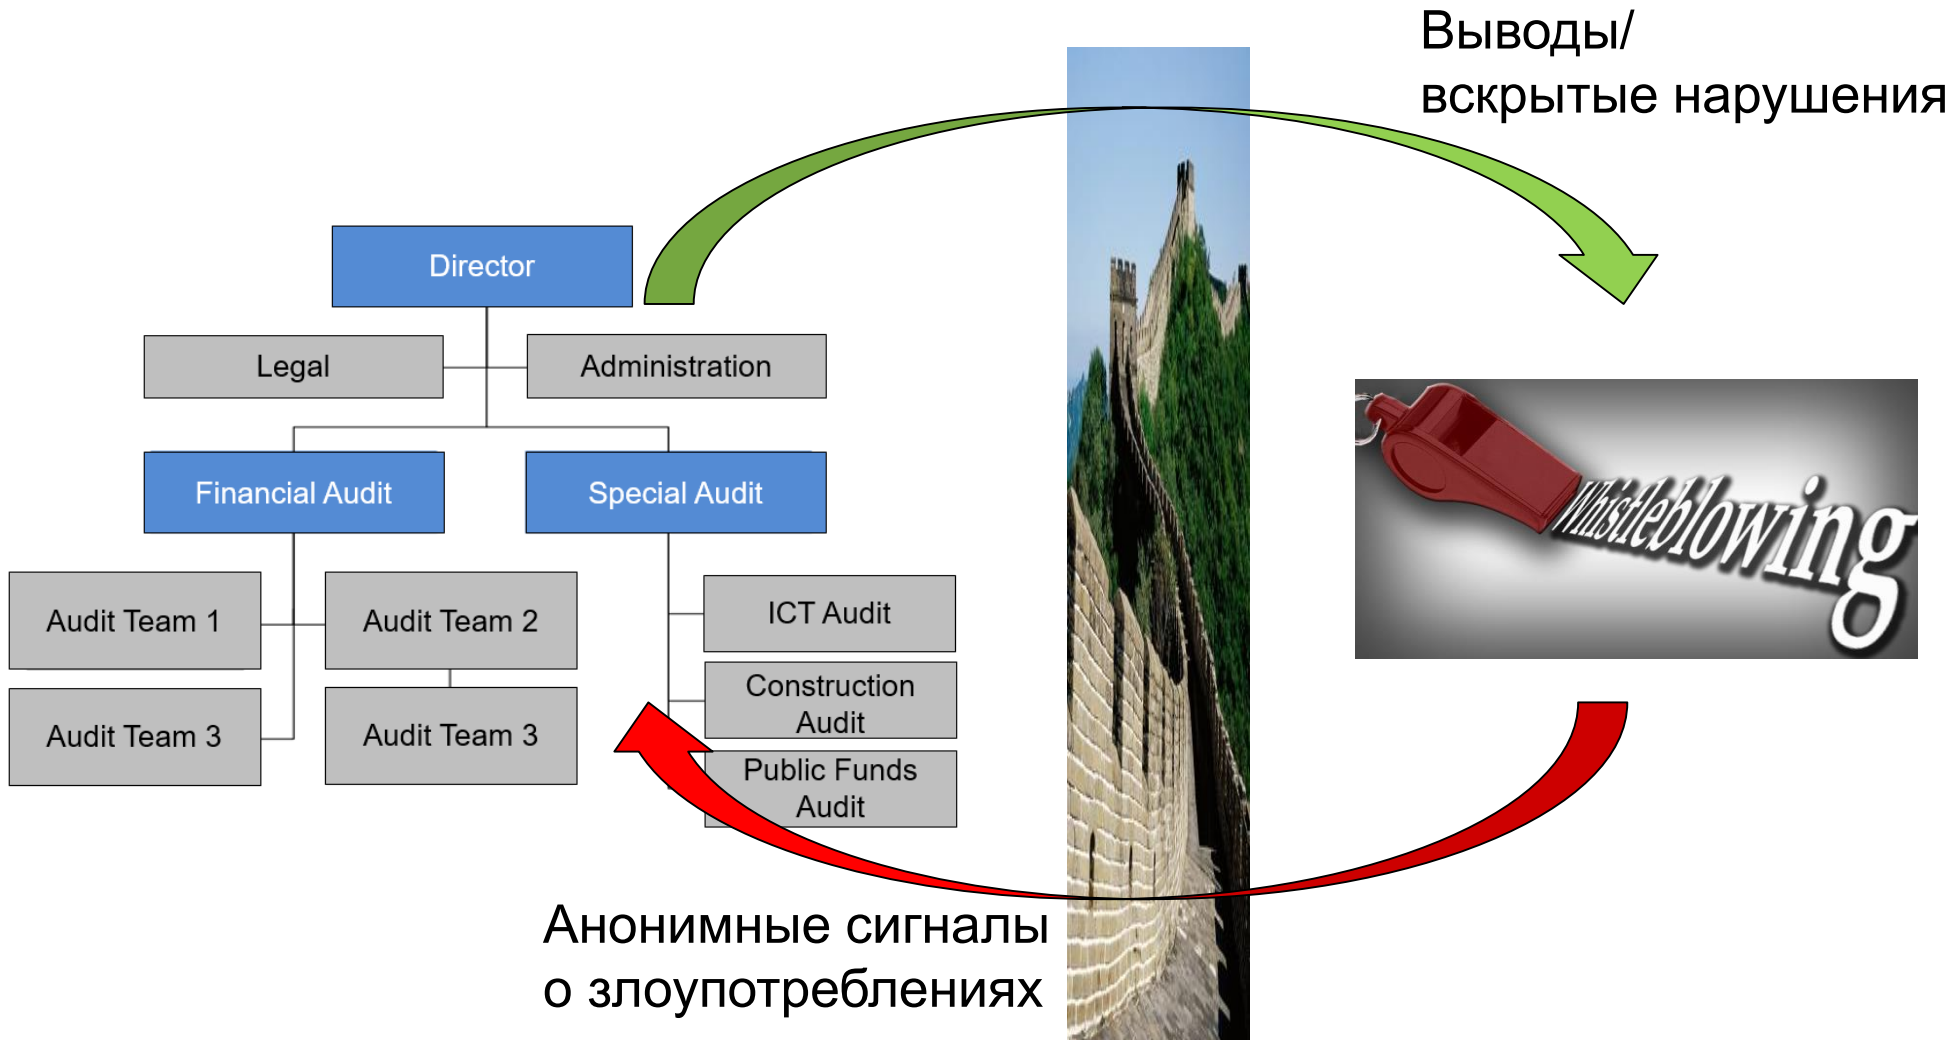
Выводы/
вскрытые нарушения

Director

Legal

Administration

Financial Audit

Special Audit

Audit Team 1

Audit Team 2

Audit Team 3

Audit Team 3

ICT Audit

Construction Audit

Public Funds Audit

Whistleblowing

Анонимные сигналы о злоупотреблениях